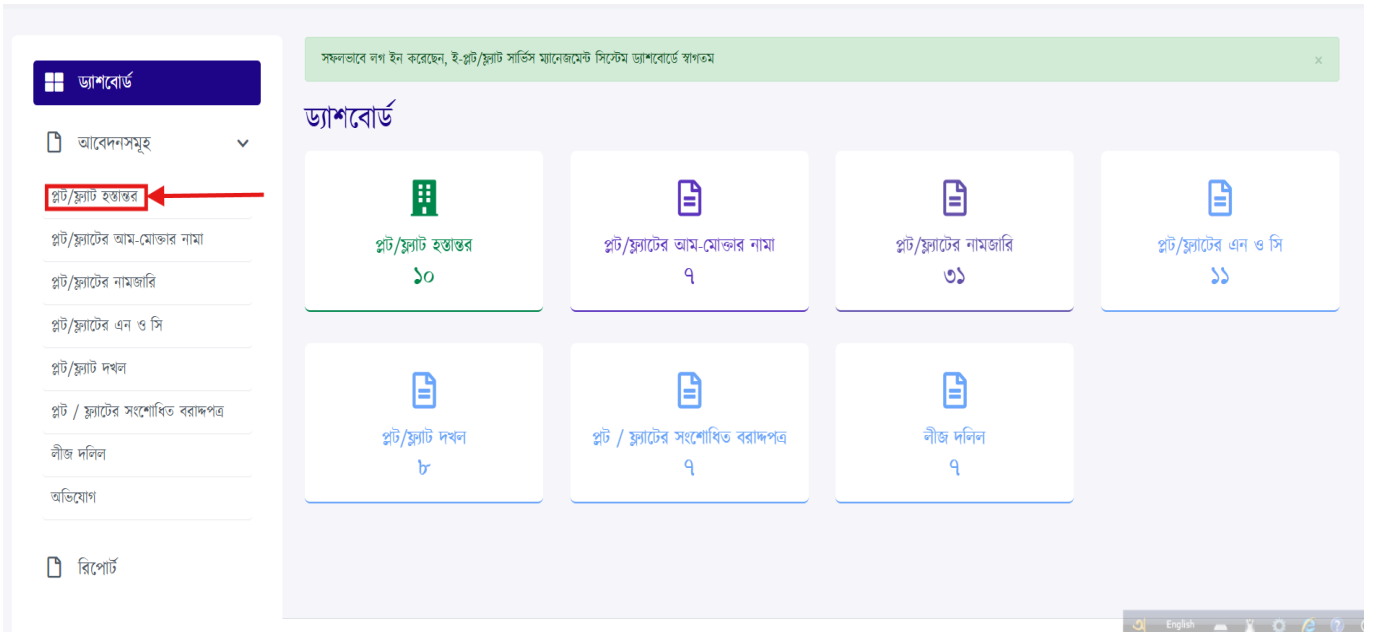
ড্যাশবোর্ড

আবেদনসমূহ

প্লট/ফ্ল্যাট হস্তান্তর

প্লট/ফ্ল্যাটের আম-মোক্তার নামা

প্লট/ফ্ল্যাটের নামজারি

প্লট/ফ্ল্যাটের এন ও সি

প্লট/ফ্ল্যাট দখল

প্লট / ফ্ল্যাটের সংশোধিত বরাদ্দপত্র

লীজ দলিল

অভিযোগ

রিপোর্ট

সফলভাবে লগ ইন করেছেন, ই-প্লট/ফ্ল্যাট সার্ভিস ম্যানেজমেন্ট সিস্টেম ড্যাশবোর্ডে স্বাগতম ×

ড্যাশবোর্ড

প্লট/ফ্ল্যাট হস্তান্তর
১০

প্লট/ফ্ল্যাটের আম-মোক্তার নামা
৭

প্লট/ফ্ল্যাটের নামজারি
৩১

প্লট/ফ্ল্যাটের এন ও সি
১১

প্লট/ফ্ল্যাট দখল
৮

প্লট / ফ্ল্যাটের সংশোধিত বরাদ্দপত্র
৭

লীজ দলিল
৭

English